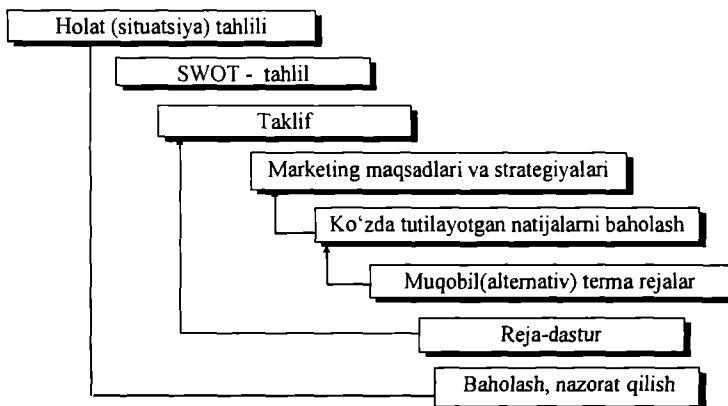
Holat (situatsiya) tahlili

SWOT - tahlil

Taklif

Marketing maqsadlari va strategiyalari

Ko‘zda tutilayotgan natijalarni baholash

Muqobil(alternativ) terma rejalar

Reja-dastur

Baholash, nazorat qilish